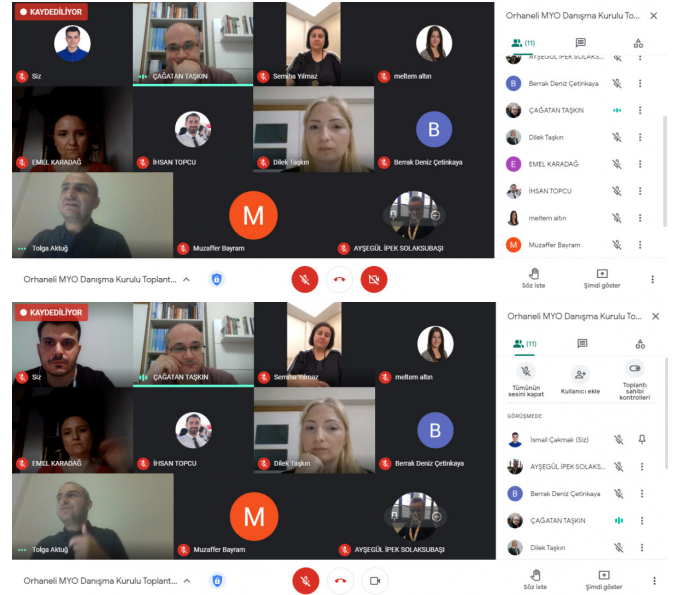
KAYDEDİLİYOR

Siz
ÇAĞATAN TAŞKIN
Semiha Yılmaz
meltem altın
EMEL KARADAĞ
İHSAN TOPCU
Dilek Taşkın
B
Berrak Deniz Çetinkaya
Tolga Aktuğ
M
Muzaffer Bayram
AYŞEGÜL İPEK SOLAKSUBAŞI

Orhaneli MYO Danışma Kurulu Toplant...

Orhaneli MYO Danışma Kurulu Top...
(11)
AYŞEGÜL İPEK SOLAKS...
Berrak Deniz Çetinkaya
ÇAĞATAN TAŞKIN
Dilek Taşkın
EMEL KARADAĞ
İHSAN TOPCU
meltem altın
Muzaffer Bayram
Söz iste
Şimdi göster

KAYDEDİLİYOR

Siz
ÇAĞATAN TAŞKIN
Semiha Yılmaz
meltem altın
EMEL KARADAĞ
İHSAN TOPCU
Dilek Taşkın
B
Berrak Deniz Çetinkaya
Tolga Aktuğ
M
Muzaffer Bayram
AYŞEGÜL İPEK SOLAKSUBAŞI

Orhaneli MYO Danışma Kurulu Toplant...

Orhaneli MYO Danışma Kurulu Top...
(11)
Tümünün sesini kapat
Kullanıcı ekle
Toplantı sahibi kontrolleri
GÖRÜŞMEDE
İsmail Çakmak (Siz)
AYŞEGÜL İPEK SOLAKS...
Berrak Deniz Çetinkaya
ÇAĞATAN TAŞKIN
Dilek Taşkın
Söz iste
Şimdi göster